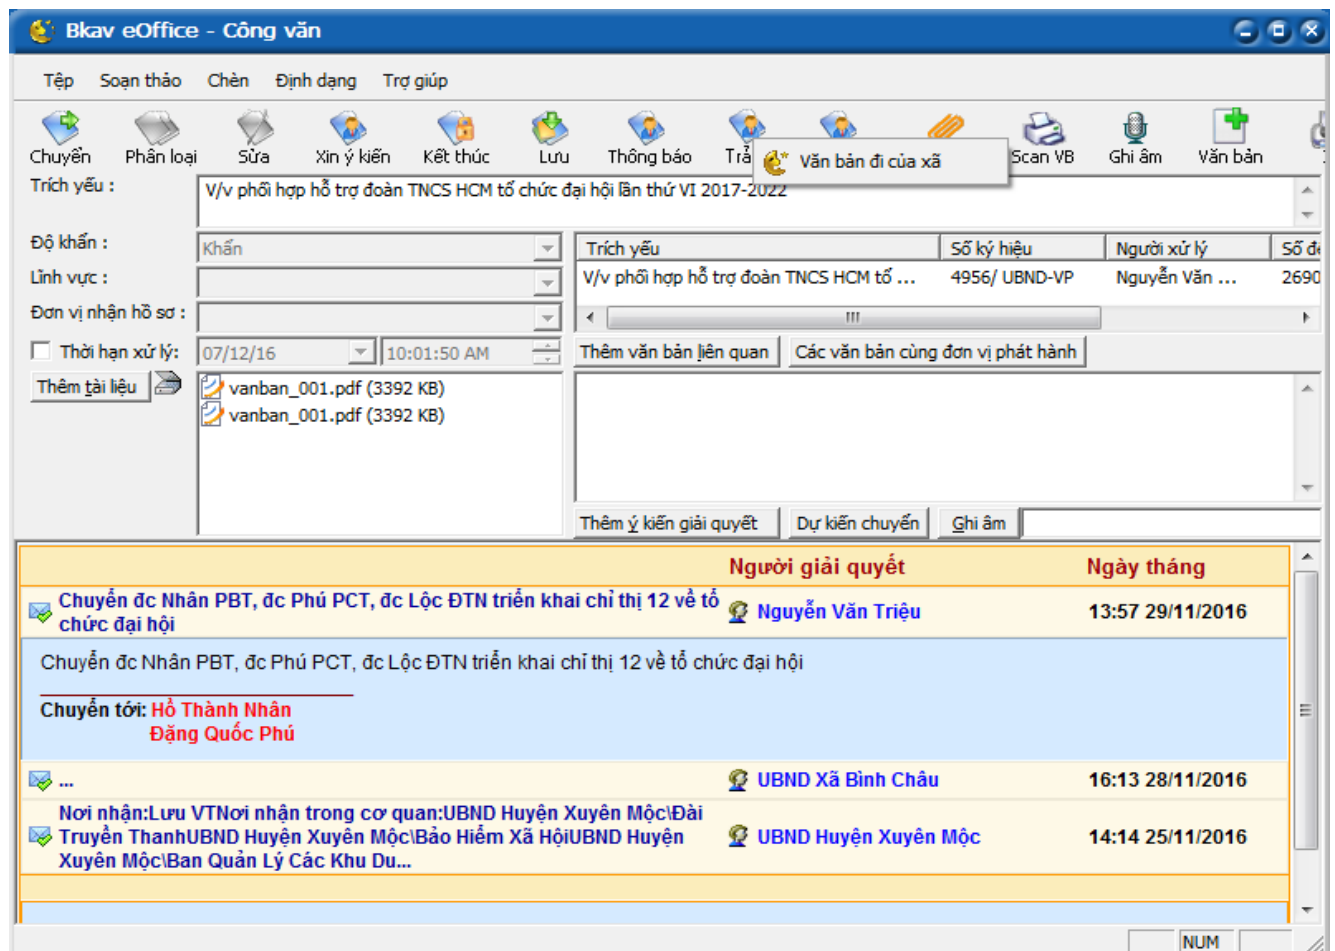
Bkav eOffice - Công văn

Tệp Soạn thảo Chèn Định dạng Trợ giúp

Chuyển Phân loại Sửa Xin ý kiến Kết thúc Lưu Thông báo Trả Văn bản đi của xã Scan VB Ghi âm Văn bản

Trích yếu : V/v phối hợp hỗ trợ đoàn TNCS HCM tổ chức đại hội lần thứ VI 2017-2022

Độ khẩn : Khẩn
Lĩnh vực :
Đơn vị nhận hồ sơ :
Thời hạn xử lý: 07/12/16 10:01:50 AM
Thêm tài liệu
vanban_001.pdf (3392 KB)
vanban_001.pdf (3392 KB)

| Trích yếu | Số ký hiệu | Người xử lý | Số đ |
|---|---|---|---|
| V/v phối hợp hỗ trợ đoàn TNCS HCM tổ ... | 4956/ UBND-VP | Nguyễn Văn ... | 2690 |

Thêm văn bản liên quan Các văn bản cùng đơn vị phát hành

Thêm ý kiến giải quyết Dự kiến chuyển Ghi âm

| | Người giải quyết | Ngày tháng |
|---|---|---|
| Chuyển đc Nhân PBT, đc Phú PCT, đc Lộc ĐTN triển khai chỉ thị 12 về tổ chức đại hội | Nguyễn Văn Triệu | 13:57 29/11/2016 |

Chuyển đc Nhân PBT, đc Phú PCT, đc Lộc ĐTN triển khai chỉ thị 12 về tổ chức đại hội

Chuyển tới: Hồ Thành Nhân
Đặng Quốc Phú

| | | |
|---|---|---|
| ... | UBND Xã Bình Châu | 16:13 28/11/2016 |
| Nơi nhận:Lưu VTNơi nhận trong cơ quan:UBND Huyện Xuyên Mộc\Đài Truyền ThanhUBND Huyện Xuyên Mộc\Bảo Hiểm Xã HộiUBND Huyện Xuyên Mộc\Ban Quản Lý Các Khu Du... | UBND Huyện Xuyên Mộc | 14:14 25/11/2016 |

NUM